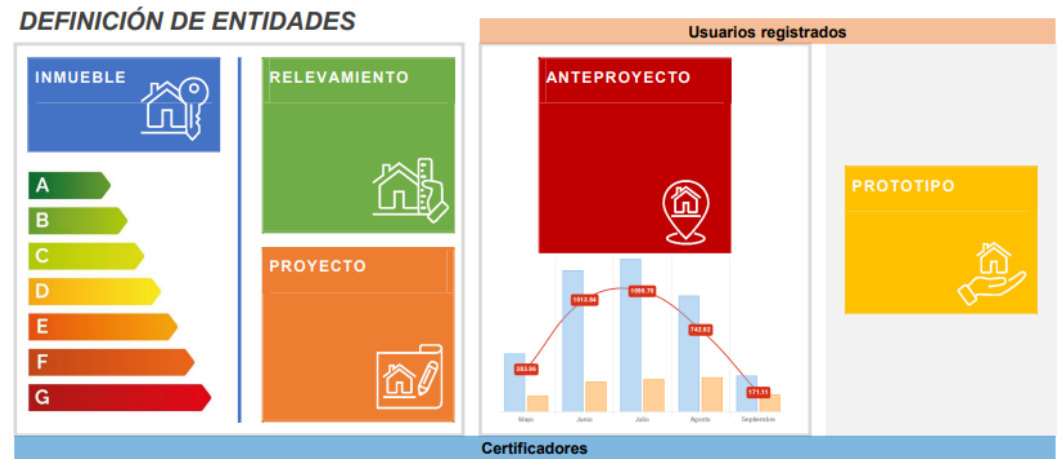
DEFINICIÓN DE ENTIDADES

Usuarios registrados

INMUEBLE

A
B
C
D
E
F
G

RELEVAMIENTO

PROYECTO

ANTEPROYECTO

383.96
1013.04
1099.78
742.82
171.11

Mayo
Junio
Julio
Agosto
Septiembre

PROTOTIPO

Certificadores